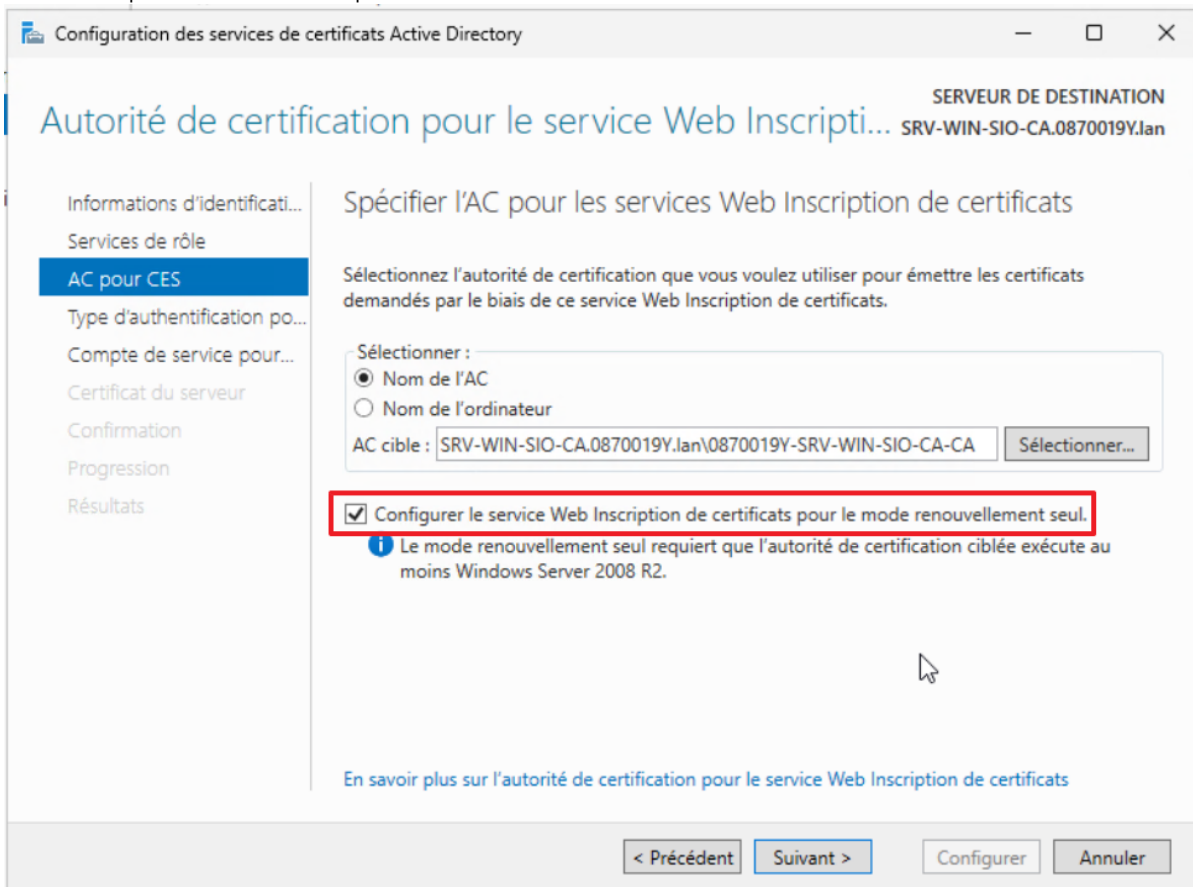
Configuration des services de certificats Active Directory

SERVEUR DE DESTINATION
SRV-WIN-SIO-CA.0870019Y.lan

Autorité de certification pour le service Web Inscripti...

Informations d'identificati...
Services de rôle
AC pour CES
Type d'authentification po...
Compte de service pour...
Certificat du serveur
Confirmation
Progression
Résultats

Spécifier l'AC pour les services Web Inscription de certificats

Sélectionnez l'autorité de certification que vous voulez utiliser pour émettre les certificats demandés par le biais de ce service Web Inscription de certificats.

Sélectionner :
Nom de l'AC
Nom de l'ordinateur
AC cible : SRV-WIN-SIO-CA.0870019Y.lan\0870019Y-SRV-WIN-SIO-CA-CA
Sélectionner...

Configurer le service Web Inscription de certificats pour le mode renouvellement seul.
Le mode renouvellement seul requiert que l'autorité de certification ciblée exécute au moins Windows Server 2008 R2.

En savoir plus sur l'autorité de certification pour le service Web Inscription de certificats

< Précédent
Suivant >
Configurer
Annuler